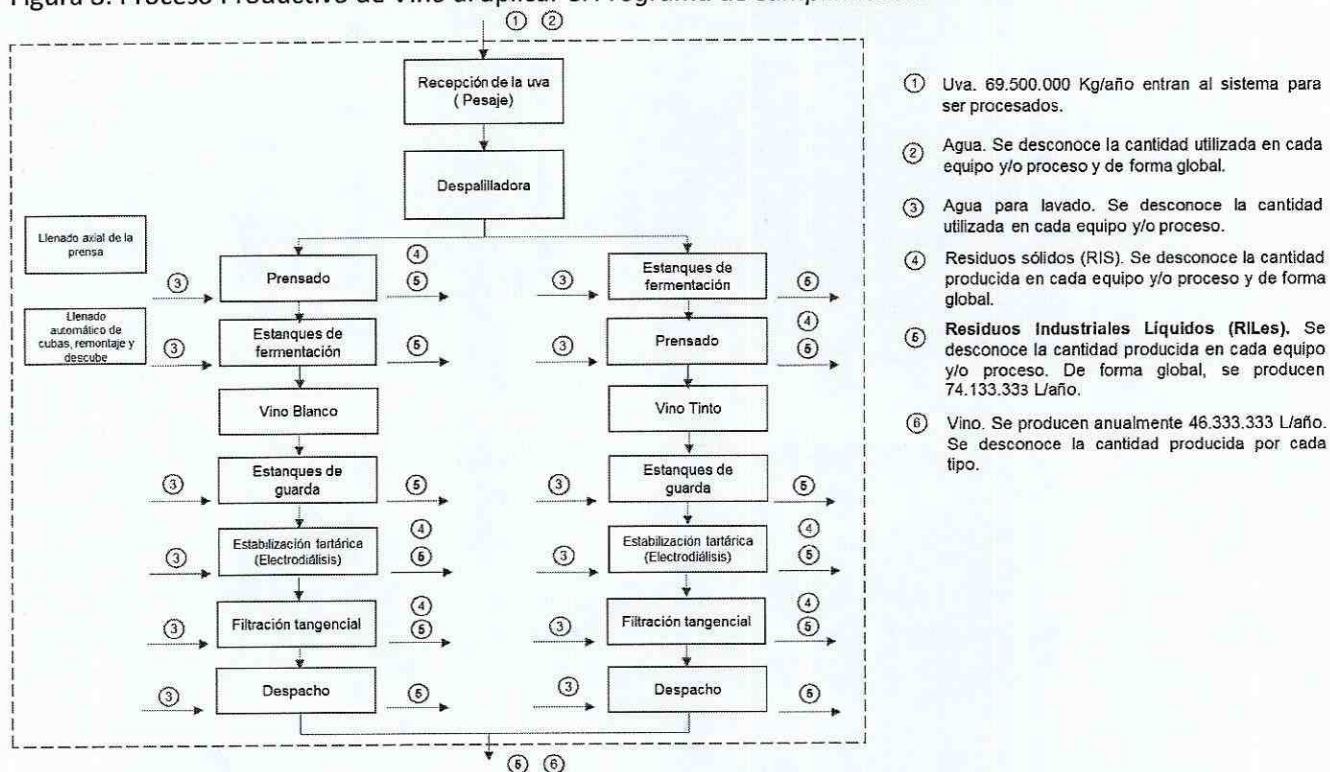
Figura 3. Proceso Productivo de Vino a aplicar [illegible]

① ②

Recepción de la uva (Pesaje)

Despalilladora

Llenado axial de la prensa

Llenado automático de cubas, remontaje y descube

④

③ Prensado ⑤

③ Estanques de fermentación ⑤

Vino Blanco

③ Estanques de guarda ⑤

④

③ Estabilización tartárica (Electrodiálisis) ⑤

④

③ Filtración tangencial ⑤

③ Despacho ⑤

③ Estanques de fermentación ⑥

④

③ Prensado ⑥

Vino Tinto

③ Estanques de guarda ⑤

④

③ Estabilización tartárica (Electrodiálisis) ⑤

④

③ Filtración tangencial ⑤

③ Despacho ⑤

⑤ ⑥

① Uva. 69.500.000 Kg/año entran al sistema para ser procesados.

② Agua. Se desconoce la cantidad utilizada en cada equipo y/o proceso y de forma global.

③ Agua para lavado. Se desconoce la cantidad utilizada en cada equipo y/o proceso.

④ Residuos sólidos (RIS). Se desconoce la cantidad producida en cada equipo y/o proceso y de forma global.

⑤ Residuos Industriales Líquidos (RILes). Se desconoce la cantidad producida en cada equipo y/o proceso. De forma global, se producen 74.133.333 L/año.

⑥ Vino. Se producen anualmente 46.333.333 L/año. Se desconoce la cantidad producida por cada tipo.